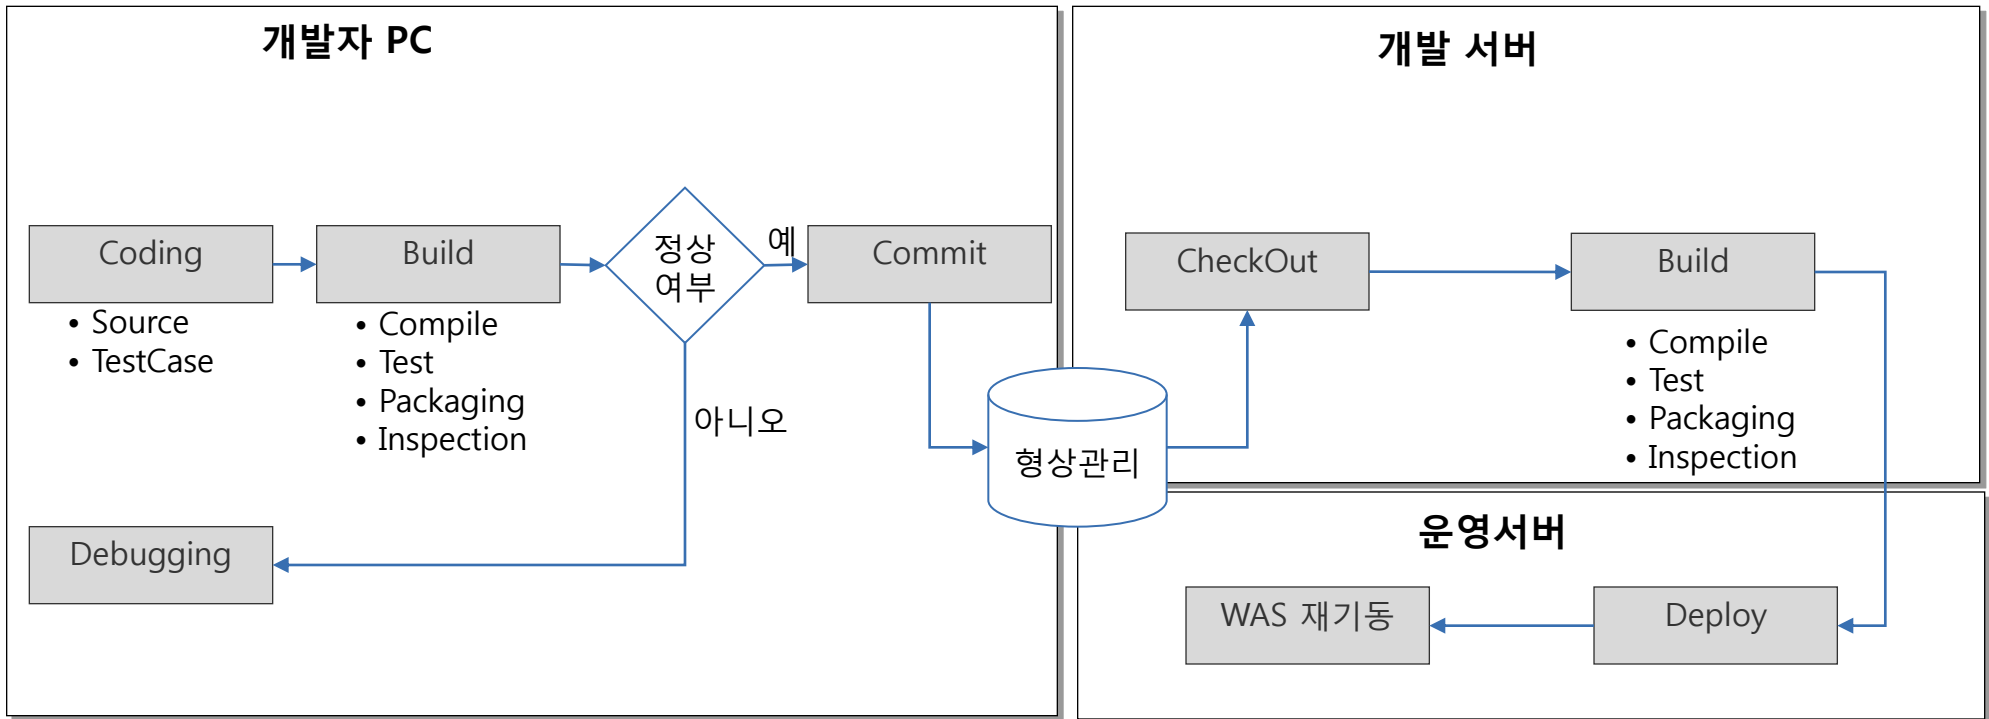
개발자 PC

Coding
• Source
• TestCase

Build
• Compile
• Test
• Packaging
• Inspection

정상 여부

예

아니오

Commit

Debugging

형상관리

개발 서버

CheckOut

Build
• Compile
• Test
• Packaging
• Inspection

운영서버

WAS 재기동

Deploy